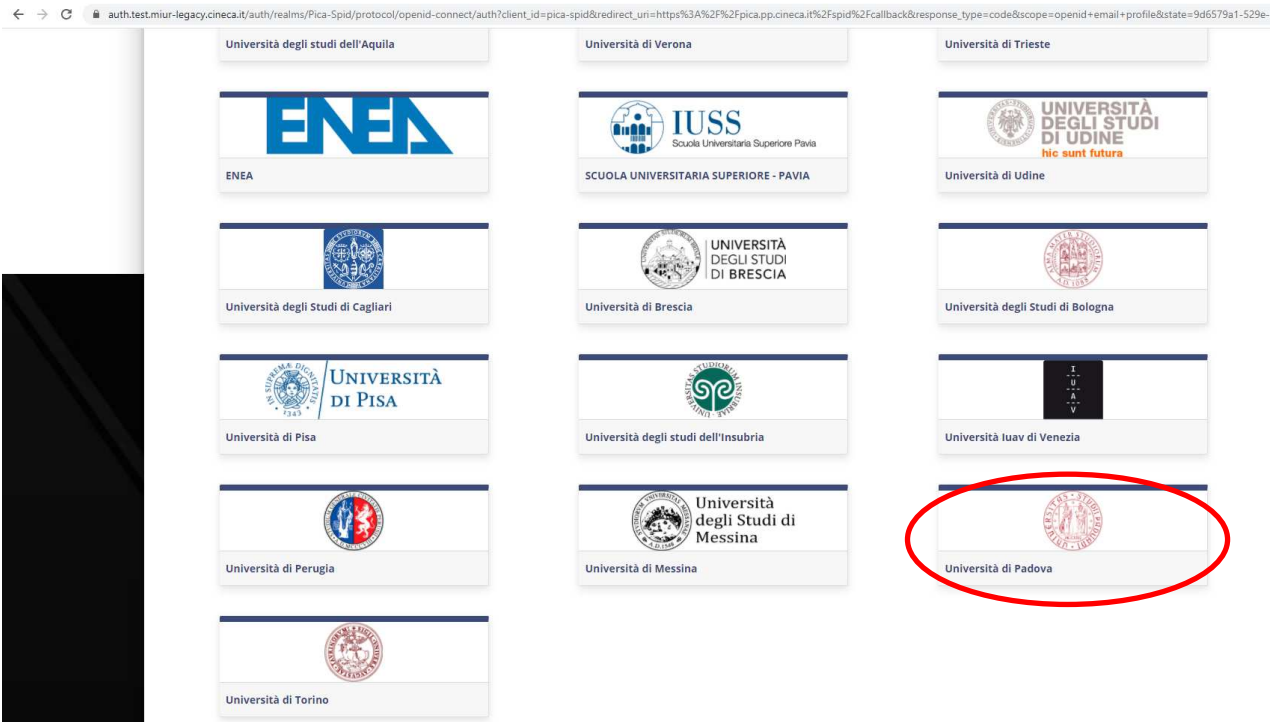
auth.test.miur-legacy.cineca.it/auth/realms/Pica-Spid/protocol/openid-connect/auth?client_id=pica-spid&redirect_uri=https%3A%2F%2Fpica.pp.cineca.it%2Fspid%2Fcallback&response_type=code&scope=openid+email+profile&state=9d6579a1-529e-

Università degli studi dell'Aquila

Università di Verona

Università di Trieste

ENEA

ENEA

IUSS Scuola Universitaria Superiore Pavia

SCUOLA UNIVERSITARIA SUPERIORE - PAVIA

UNIVERSITÀ DEGLI STUDI DI UDINE hic sunt futura

Università di Udine

Università degli Studi di Cagliari

UNIVERSITÀ DEGLI STUDI DI BRESCIA

Università di Brescia

Università degli Studi di Bologna

UNIVERSITÀ DI PISA

Università di Pisa

Università degli studi dell'Insubria

I U A V

Università Iuav di Venezia

Università di Perugia

Università degli Studi di Messina

Università di Messina

Università di Padova

Università di Torino